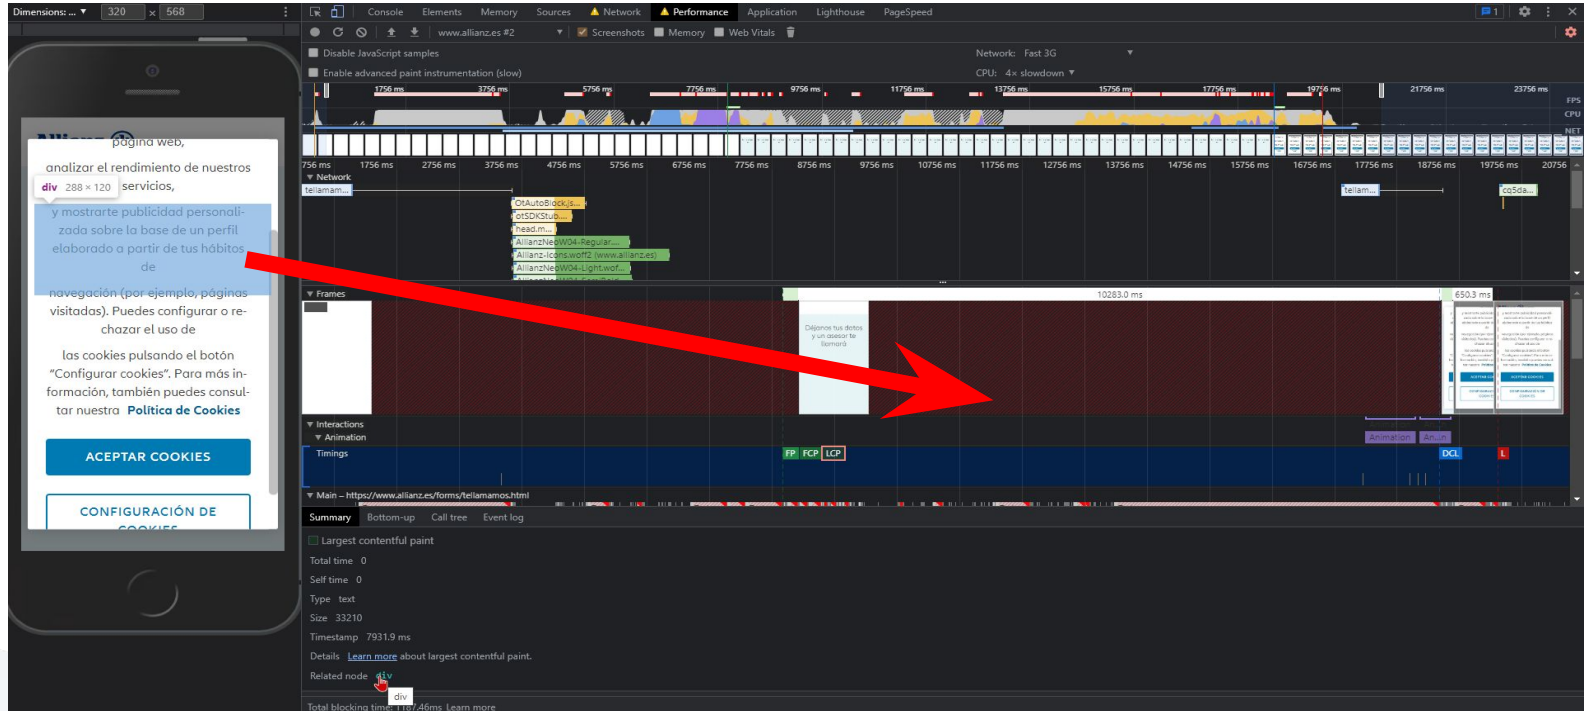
Dimensions: ... ▼ 320 × 568

Console Elements Memory Sources Network Performance Application Lighthouse PageSpeed

www.allianz.es #2 Screenshots Memory Web Vitals

Disable JavaScript samples
Enable advanced paint instrumentation (slow)

Network: Fast 3G
CPU: 4× slowdown

1756 ms 3756 ms 5756 ms 7756 ms 9756 ms 11756 ms 13756 ms 15756 ms 17756 ms 19756 ms 21756 ms 23756 ms

FPS CPU NET

756 ms 1756 ms 2756 ms 3756 ms 4756 ms 5756 ms 6756 ms 7756 ms 8756 ms 9756 ms 10756 ms 11756 ms 12756 ms 13756 ms 14756 ms 15756 ms 16756 ms 17756 ms 18756 ms 19756 ms 20756

Network
tellamam...
OtAutoBlock.js...
otSDKStub...
head.m...
AllianzNeoW04-Regular....
Allianz-icons.woff2 (www.allianz.es)
AllianzNeoW04-Light.wof...
tellam...
cq5da...

Frames
10283.0 ms
650.3 ms

Déjanos tus datos y un asesor te llamará

Interactions
Animation
Animation
An...n
Timings
FP FCP LCP
DCL
L

Main — https://www.allianz.es/forms/tellamamos.html

Summary Bottom-up Call tree Event log

Largest contentful paint
Total time 0
Self time 0
Type text
Size 33210
Timestamp 7931.9 ms
Details Learn more about largest contentful paint.
Related node div
div

Total blocking time: 1167.46ms Learn more

página web,
analizar el rendimiento de nuestros
div 288 × 120 servicios,
y mostrarte publicidad personalizada sobre la base de un perfil elaborado a partir de tus hábitos de
navegación (por ejemplo, páginas visitadas). Puedes configurar o rechazar el uso de
las cookies pulsando el botón "Configurar cookies". Para más información, también puedes consultar nuestra Política de Cookies

ACEPTAR COOKIES
CONFIGURACIÓN DE COOKIES